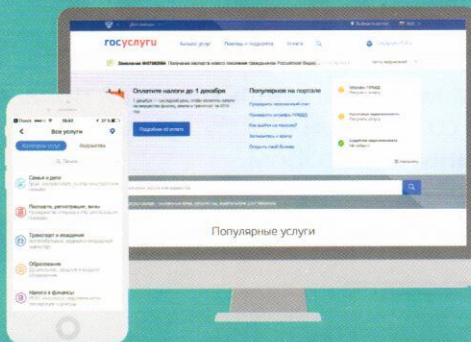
госуслуги

Каталог услуг

Помощь и поддержка

Оплатите налоги до 1 декабря

Подробнее об оплате

Популярное на портале

Популярные услуги

Все услуги

Каталог услуг

Ведомства

Поиск

Семья и дети

Паспорта, регистрации, визы

Транспорт и вождение

Образование

Налоги и финансы